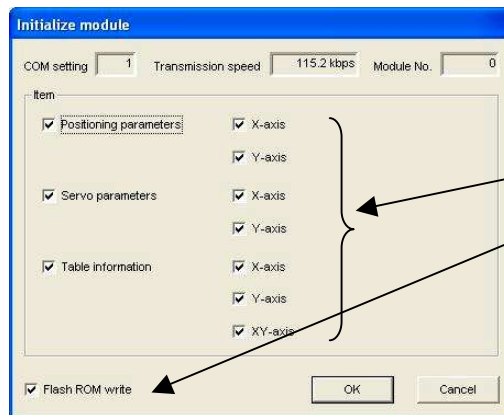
Initialize module

COM setting 1 Transmission speed 115.2 kbps Module No. 0

Item

Positioning parameters
X-axis
Y-axis

Servo parameters
X-axis
Y-axis

Table information
X-axis
Y-axis
XY-axis

Flash ROM write

OK

Cancel